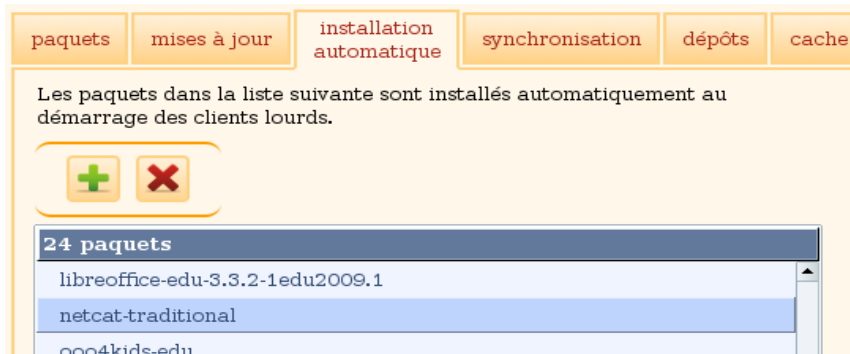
paquets | mises à jour | installation automatique | synchronisation | dépôts | cache

Les paquets dans la liste suivante sont installés automatiquement au démarrage des clients lourds.

24 paquets

libreoffice-edu-3.3.2-1edu2009.1

netcat-traditional

ooo4kids-edu